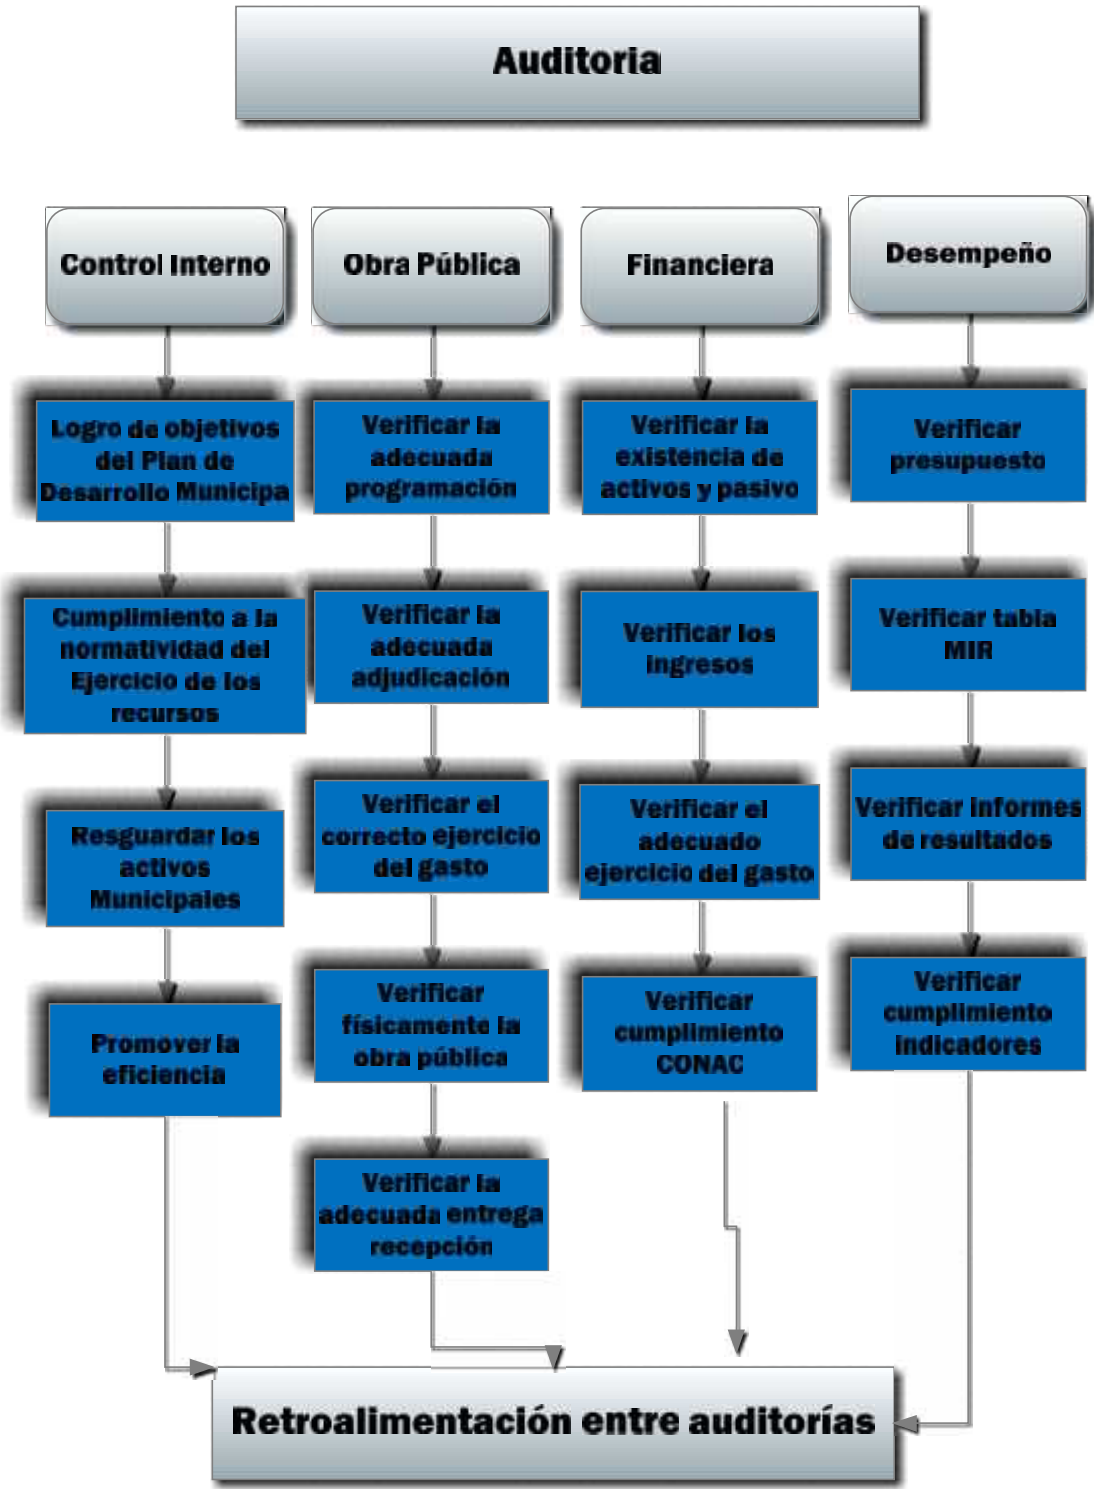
Auditoria

Control Interno

Logro de objetivos del Plan de Desarrollo Municipa

Cumplimiento a la normatividad del Ejercicio de los recursos

Resguardar los activos Municipales

Promover la eficiencia

Obra Pública

Verificar la adecuada programación

Verificar la adecuada adjudicación

Verificar el correcto ejercicio del gasto

Verificar físicamente la obra pública

Verificar la adecuada entrega recepción

Financiera

Verificar la existencia de activos y pasivo

Verificar los ingresos

Verificar el adecuado ejercicio del gasto

Verificar cumplimiento CONAC

Desempeño

Verificar presupuesto

Verificar tabla MIR

Verificar informes de resultados

Verificar cumplimiento indicadores

Retroalimentación entre auditorías